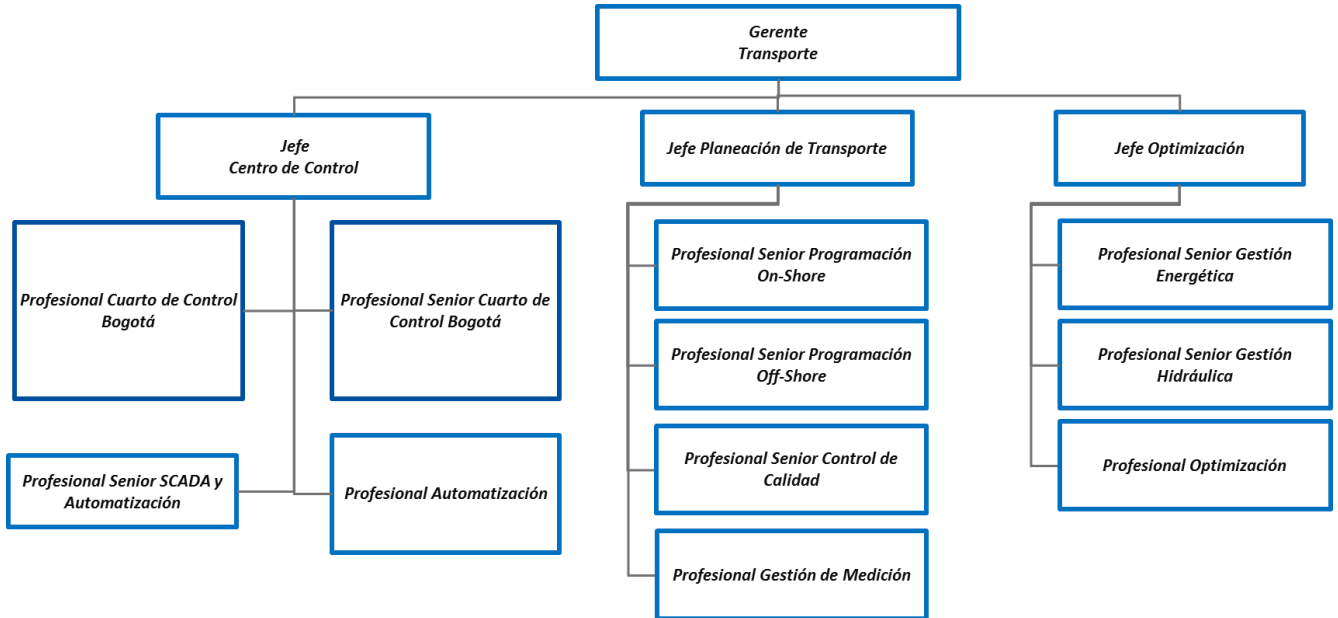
Gerente
Transporte

Jefe
Centro de Control

Jefe Planeación de Transporte

Jefe Optimización

Profesional Cuarto de Control Bogotá

Profesional Senior Cuarto de Control Bogotá

Profesional Senior SCADA y Automatización

Profesional Automatización

Profesional Senior Programación On-Shore

Profesional Senior Programación Off-Shore

Profesional Senior Control de Calidad

Profesional Gestión de Medición

Profesional Senior Gestión Energética

Profesional Senior Gestión Hidráulica

Profesional Optimización